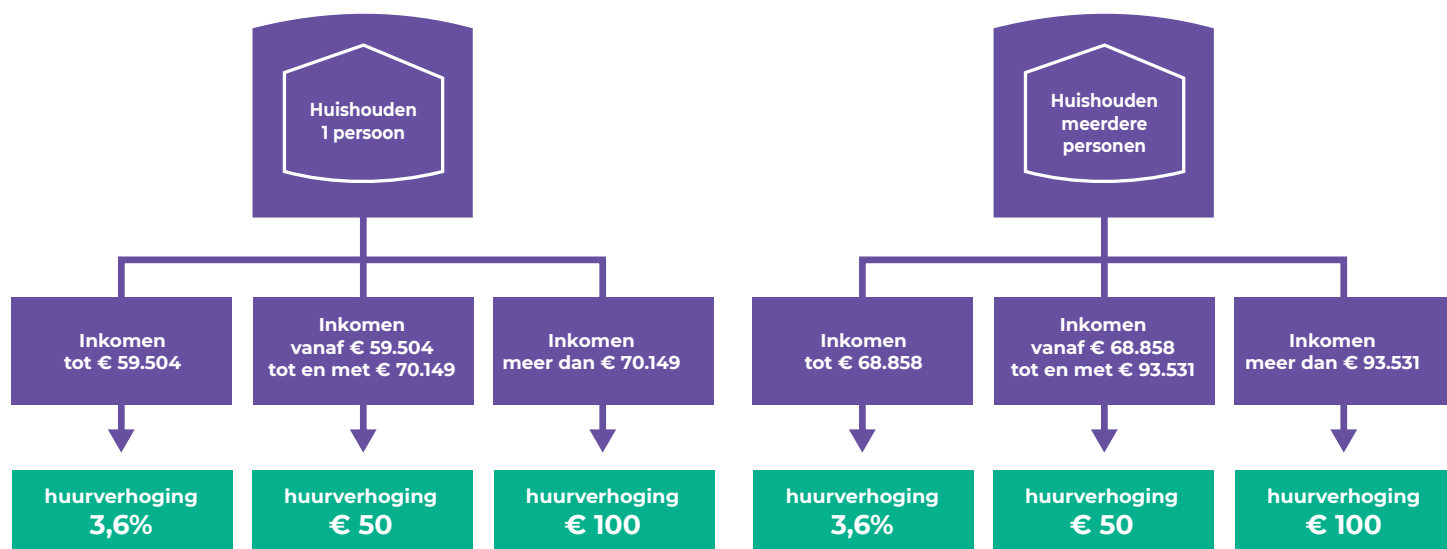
Huishouden 1 persoon

Inkomen tot € 59.504

huurverhoging 3,6%

Inkomen vanaf € 59.504 tot en met € 70.149

huurverhoging € 50

Inkomen meer dan € 70.149

huurverhoging € 100

Huishouden meerdere personen

Inkomen tot € 68.858

huurverhoging 3,6%

Inkomen vanaf € 68.858 tot en met € 93.531

huurverhoging € 50

Inkomen meer dan € 93.531

huurverhoging € 100